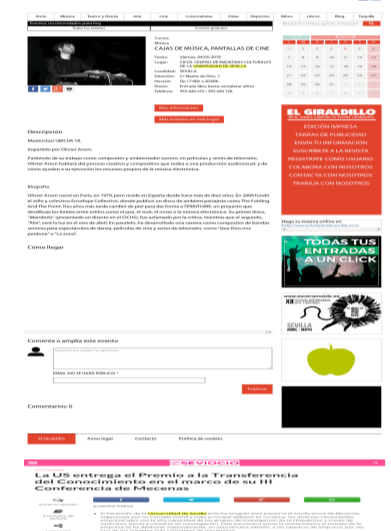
Inicio Música Teatro y Danza Arte Cine Exposiciones Niños Deportes Libros Blog Tecnología

Cursos
Música
CAJAS DE MÚSICA, PANTALLAS DE CINE

Fecha: Viernes, 05/05/2016
Lugar: CICUS. CENTRO DE INICIATIVAS CULTURALES DE LA UNIVERSIDAD DE SEVILLA
Localidad: SEVILLA
Dirección: C/ Madre de Dios, 1
Horario: De 17:00h a 20:00h
Precio: Entrada libre hasta completar aforo
Teléfono: 955 420 511 / 955 448 136

Más información

Más eventos en este lugar

Descripción

Masterclass CMCUA 16.

Impartido por Olivier Arson.

Partiendo de su trabajo como compositor y ambientador sonoro, en películas y series de televisión, Olivier Arson hablará del proceso creativo y compositivo que rodea a una producción audiovisual, y de cómo ayuden a su ejecución los recursos propios de la música electrónica.

Biografía

Olivier Arson nació en París en 1979, pero reside en España desde hace más de diez años. En 2000 fundó el sello y colectivo Envelope Collective, donde publica un disco de ambient junto a su proyecto como The Folding And The Point. Tras años más tarde cambió de piel para dar forma a TERRITORIE, un proyecto que desdibuja los límites entre estilos como el jazz, el rock, el noise o la música electrónica. Su primer disco, "Mandorla" (presentado en directo en el CICUS), fue aclamado por la crítica, mientras que el segundo, "Alix" será la luz en el mes de abril. En paralelo, ha desarrollado una carrera como compositor de bandas sonoras para espectáculos de danza, películas de cine y series de televisión, como "Que Dios nos perdone" o "La Loca".

Cómo llegar

EL GIRALDILLO
EDICIÓN IMPRESA
TARIFAS DE PUBLICIDAD
ENVÍA TU INFORMACIÓN
SUSCRÍBETE A LA REVISTA
REGÍSTRATE COMO USUARIO
COLABORA CON NOSOTROS
CONTACTA CON NOSOTROS
TRABAJA CON NOSOTROS

Hazte un nuevo online en
http://www.hazteunnuevoonline.com

TODAS TUS ENTRADAS A UN CLICK

Comenta o amplía este evento

Comentario sobre tu opinión

EMAIL (NO SERÁ PUBLICADO) *

Publicar

Comentarios: 0

El Giraldillo Aviso legal Contacto Política de cookies

SEVIOCIO

La US entrega el Premio a la Transferencia del Conocimiento en el marco de su III Conferencia de Mecenas

La Universidad de Sevilla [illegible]